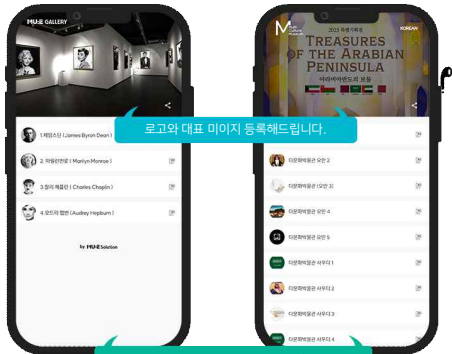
MUHE GALLERY

1.제임스딘 ( James Byron Dean )
2.마릴린먼로 ( Marilyn Monroe )
3.찰리 채플린 ( Charles Chaplin )
4.오드리 햅번 ( Audrey Hepburn )

by MUHE Solution

2021 특별기획전
TREASURES OF THE ARABIAN PENINSULA
아라비아반도의 보물
KOREAN

로고와 대표 이미지 등록해드립니다.

디운뮤지엄 유인 2
디운뮤지엄 유인 3
디운뮤지엄 유인 4
디운뮤지엄 유인 5
디운뮤지엄 사우디 1
디운뮤지엄 사우디 2
디운뮤지엄 사우디 3
디운뮤지엄 사우디 4